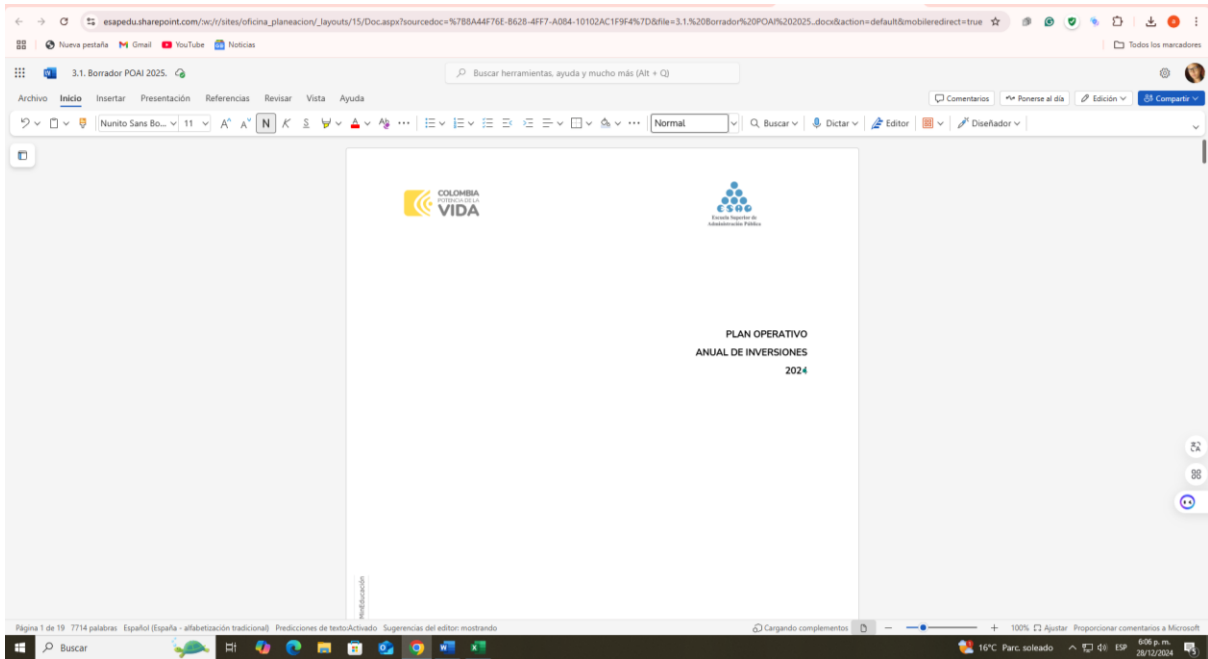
esapedu.sharepoint.com/:w:/r/sites/oficina_planeacion/_layouts/15/Doc.aspx?sourcedoc=%7B8A44F76E-B628-4FF7-A084-10102AC1F9F4%7D&file=3.1.%20Borrador%20POAI%202025..docx&action=default&mobileredirect=true

Nueva pestaña Gmail YouTube Noticias

Todos los marcadores

3.1. Borrador POAI 2025.

Buscar herramientas, ayuda y mucho más (Alt + Q)

Archivo Inicio Insertar Presentación Referencias Revisar Vista Ayuda

Comentarios Ponerse al día Edición Compartir

Nunito Sans Bo... 11 N K S Normal Buscar Dictar Editor Diseñador

COLOMBIA POTENCIA DE LA VIDA

ESAP Escuela Superior de Administración Pública

PLAN OPERATIVO
ANUAL DE INVERSIONES
2024

Introducción

Página 1 de 19 7714 palabras Español (España - alfabetización tradicional) Predicciones de texto:Activado Sugerencias del editor: mostrando

Cargando complementos 100% Ajustar Proporcionar comentarios a Microsoft

Buscar

16°C Parc. soleado ESP 6:06 p. m. 28/12/2024